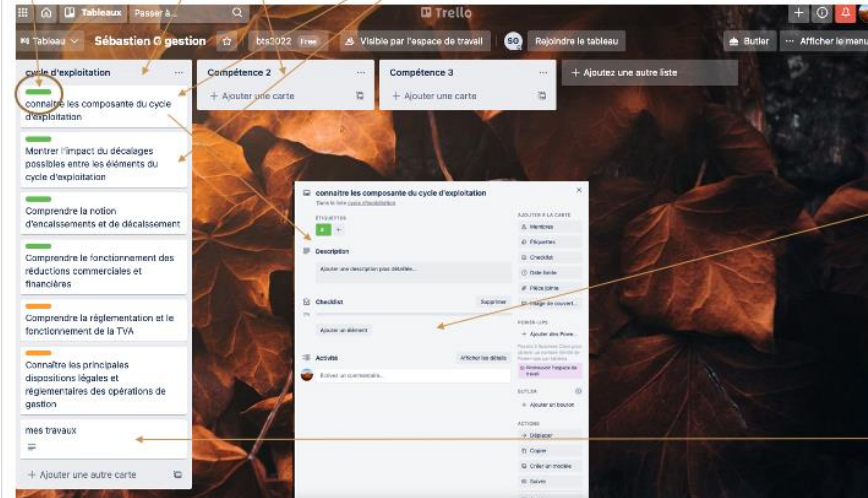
Tableaux Passer à...
Trello
Tableau Sébastien G gestion bts2022 Free Visible par l'espace de travail SG Rejoindre le tableau
Butler ··· Afficher le menu

cycle d'exploitation ···
connaître les composante du cycle d'exploitation
Montrer l'impact du décalages possibles entre les éléments du cycle d'exploitation
Comprendre la notion d'encaissements et de décaissement
Comprendre le fonctionnement des réductions commerciales et financières
Comprendre la réglementation et le fonctionnement de la TVA
Connaître les principales dispositions légales et réglementaires des opérations de gestion
mes travaux
+ Ajouter une autre carte

Compétence 2 ···
+ Ajouter une carte

Compétence 3 ···
+ Ajouter une carte

+ Ajoutez une autre liste

connaître les composante du cycle d'exploitation
Dans la liste cycle d'exploitation
ÉTIQUETTES
Description
Ajouter une description plus détaillée...
Checklist
Supprimer
Ajouter un élément
Activité
Afficher les détails
Écrivez un commentaire...

AJOUTER À LA CARTE
Membres
Étiquettes
Checklist
Date limite
Pièce jointe
Image de couvert...
POWER-UPS
Ajouter des Powe...
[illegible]
Améliorer l'espace de travail
BUTLER
Ajouter un bouton
ACTIONS
Déplacer
Copier
Créer un modèle
Suivre